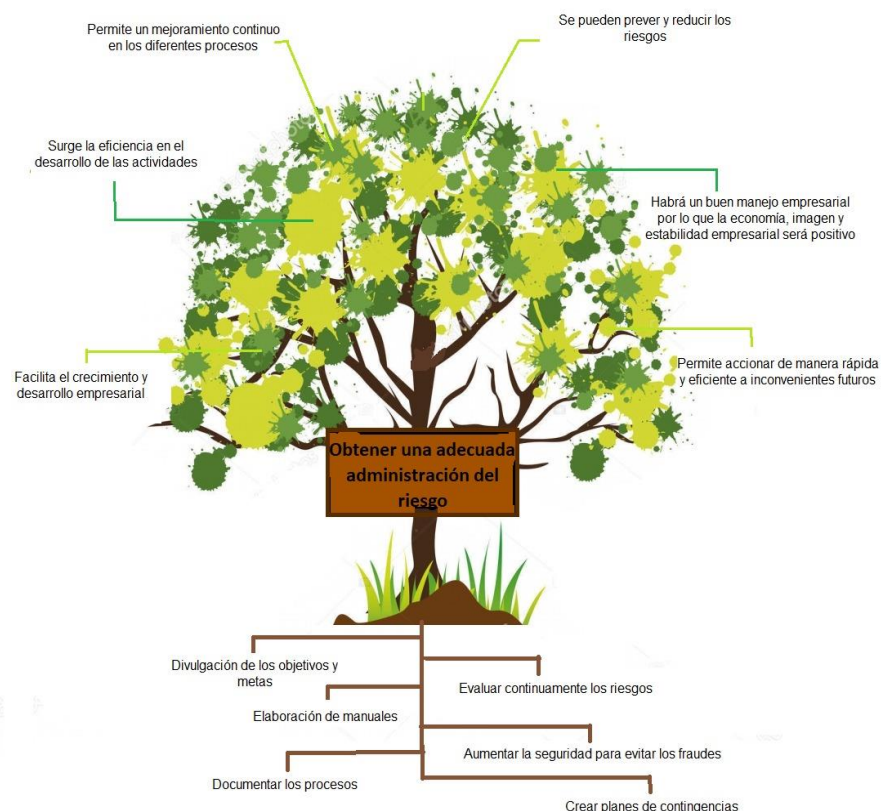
Permite un mejoramiento continuo en los diferentes procesos

Se pueden prever y reducir los riesgos

Surge la eficiencia en el desarrollo de las actividades

Habrá un buen manejo empresarial por lo que la economía, imagen y estabilidad empresarial será positivo

Facilita el crecimiento y desarrollo empresarial

Permite accionar de manera rápida y eficiente a inconvenientes futuros

Obtener una adecuada administración del riesgo

Divulgación de los objetivos y metas

Evaluar continuamente los riesgos

Elaboración de manuales

Aumentar la seguridad para evitar los fraudes

Documentar los procesos

Crear planes de contingencias